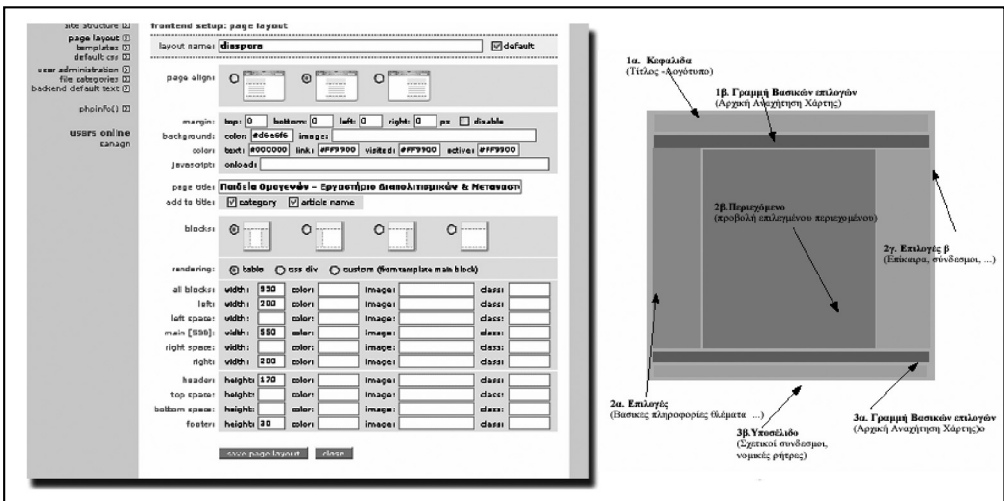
site structure
page layout
templates
default css
user administration
file categories
backend default text
phpinfo()
users online
canagn

frontend setup: page layout

layout name: diaspora ☑ default

page align:

margin: top: 0 bottom: 0 left: 0 right: 0 px ☐ disable
background: color #d6e6f6 image:
color: text: #000000 link: #FF9900 visited: #FF9900 active: #FF9900
javascript: onload:

page title: Παιδεία Ομογενών – Εργαστήριο Διαπολιτισμικών & Μεταναστ
add to title: ☑ category ☑ article name

blocks:

rendering: table css div custom (formtemplate main block)

| | | | | | | | | |
|---|---|---|---|---|---|---|---|---|
| all blocks: | width: | 950 | color: | | image: | | class: | |
| left: | width: | 200 | color: | | image: | | class: | |
| left space: | width: | | color: | | image: | | class: | |
| main [550]: | width: | 550 | color: | | image: | | class: | |
| right space: | width: | | color: | | image: | | class: | |
| right: | width: | 200 | color: | | image: | | class: | |
| header: | height: | 170 | color: | | image: | | class: | |
| top space: | height: | | color: | | image: | | class: | |
| bottom space: | height: | | color: | | image: | | class: | |
| footer: | height: | 30 | color: | | image: | | class: | |

save page layout close

1α. Κεφαλίδα
(Τίτλος -Λογότυπο)

1β. Γραμμή Βασικών επιλογών
(Αρχική Αναζήτηση Χάρτης)

2β.Περιεχόμενο
(προβολή επιλεγμένου περιεχομένου)

2γ. Επιλογές β
(Επίκαιρα, σύνδεσμοι, ...)

2α. Επιλογές
(Βασικές πληροφορίες θέματα ...)

3β.Υποσέλιδο
(Σχετικοί σύνδεσμοι, νομικές ρήτρες)

3α. Γραμμή Βασικών επιλογών
(Αρχική Αναζήτηση Χάρτης)ο